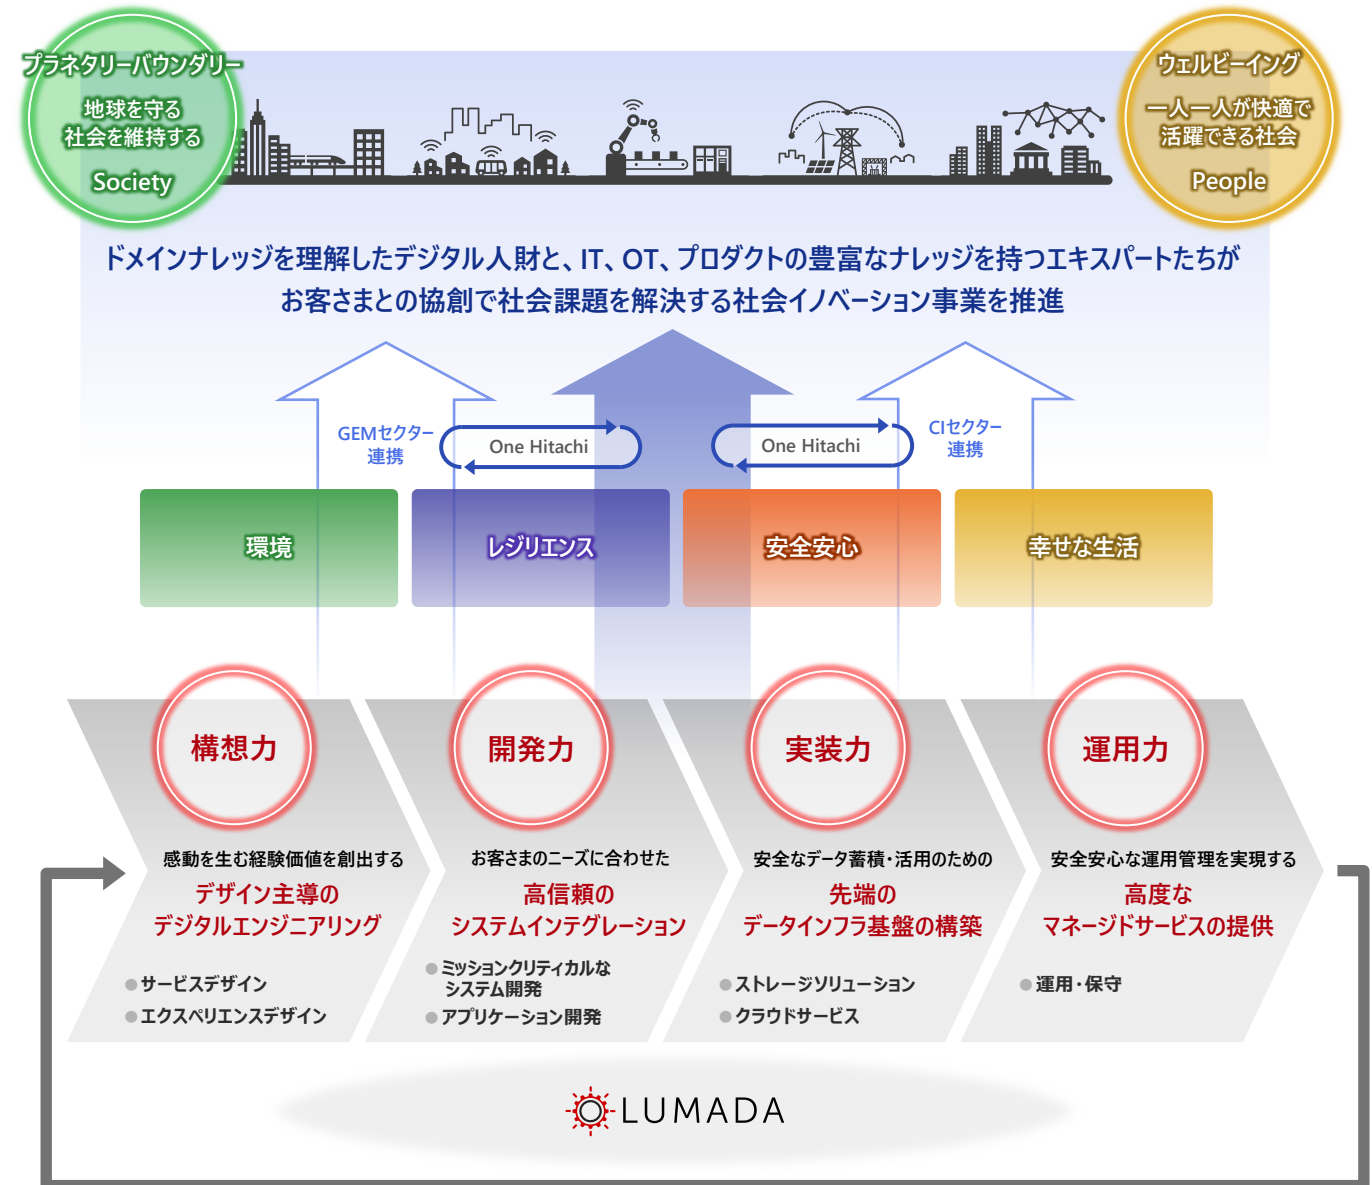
プラネタリーバウンダリー
地球を守る
社会を維持する
Society

ウェルビーイング
一人一人が快適で
活躍できる社会
People

ドメインナレッジを理解したデジタル人財と、IT、OT、プロダクトの豊富なナレッジを持つエキスパートたちが
お客さまとの協創で社会課題を解決する社会イノベーション事業を推進

GEMセクター
連携

One Hitachi

One Hitachi

CIセクター
連携

環境

レジリエンス

安全安心

幸せな生活

構想力

感動を生む経験価値を創出する
デザイン主導の
デジタルエンジニアリング

●サービスデザイン
●エクスペリエンスデザイン

開発力

お客さまのニーズに合わせた
高信頼の
システムインテグレーション

●ミッションクリティカルな
システム開発
●アプリケーション開発

実装力

安全なデータ蓄積・活用のための
先端の
データインフラ基盤の構築

●ストレージソリューション
●クラウドサービス

運用力

安全安心な運用管理を実現する
高度な
マネージドサービスの提供

●運用・保守

LUMADA